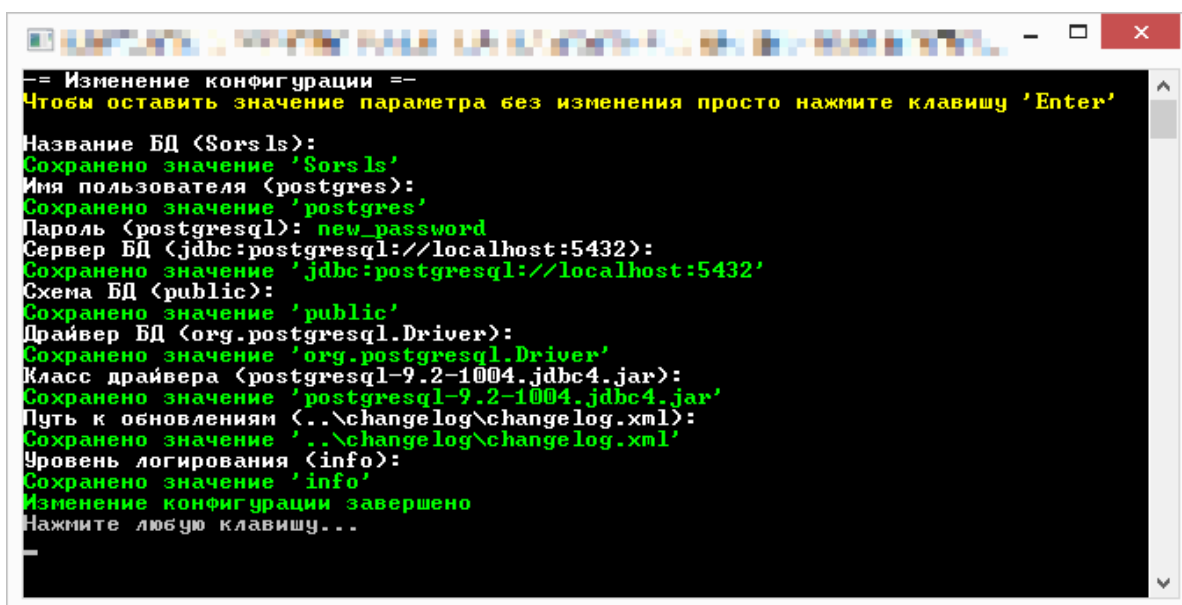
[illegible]

-= Изменение конфигурации =-
Чтобы оставить значение параметра без изменения просто нажмите клавишу 'Enter'

Название БД (Sorsls):
Сохранено значение 'Sorsls'
Имя пользователя (postgres):
Сохранено значение 'postgres'
Пароль (postgresql): new_password
Сервер БД (jdbc:postgresql://localhost:5432):
Сохранено значение 'jdbc:postgresql://localhost:5432'
Схема БД (public):
Сохранено значение 'public'
Драйвер БД (org.postgresql.Driver):
Сохранено значение 'org.postgresql.Driver'
Класс драйвера (postgresql-9.2-1004.jdbc4.jar):
Сохранено значение 'postgresql-9.2-1004.jdbc4.jar'
Путь к обновлениям (..\changelog\changelog.xml):
Сохранено значение '..\changelog\changelog.xml'
Уровень логирования (info):
Сохранено значение 'info'
Изменение конфигурации завершено
Нажмите любую клавишу...